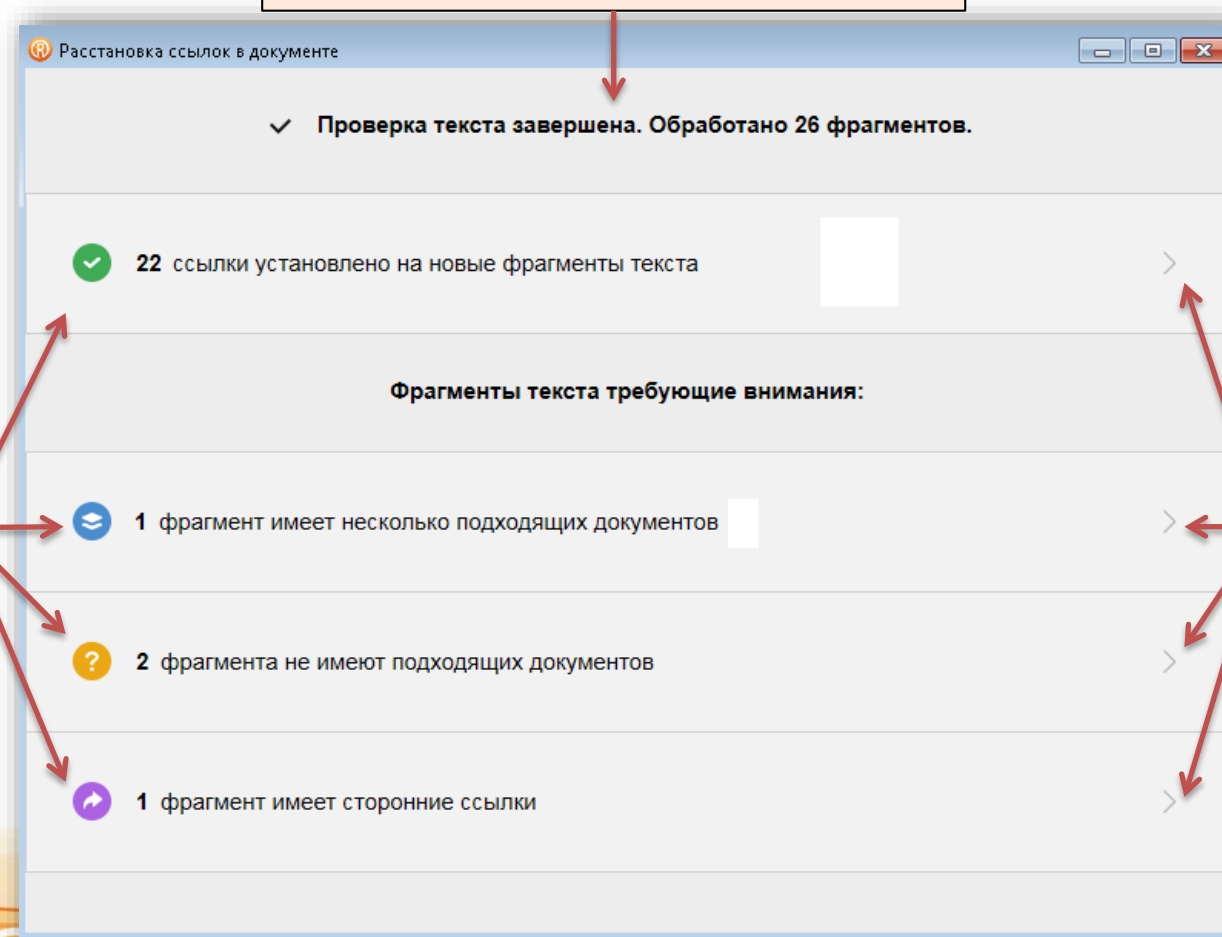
Расстановка ссылок в документе

Проверка текста завершена. Обработано 26 фрагментов.

22 ссылки установлено на новые фрагменты текста

Фрагменты текста требующие внимания:

1 фрагмент имеет несколько подходящих документов

2 фрагмента не имеют подходящих документов

1 фрагмент имеет сторонние ссылки